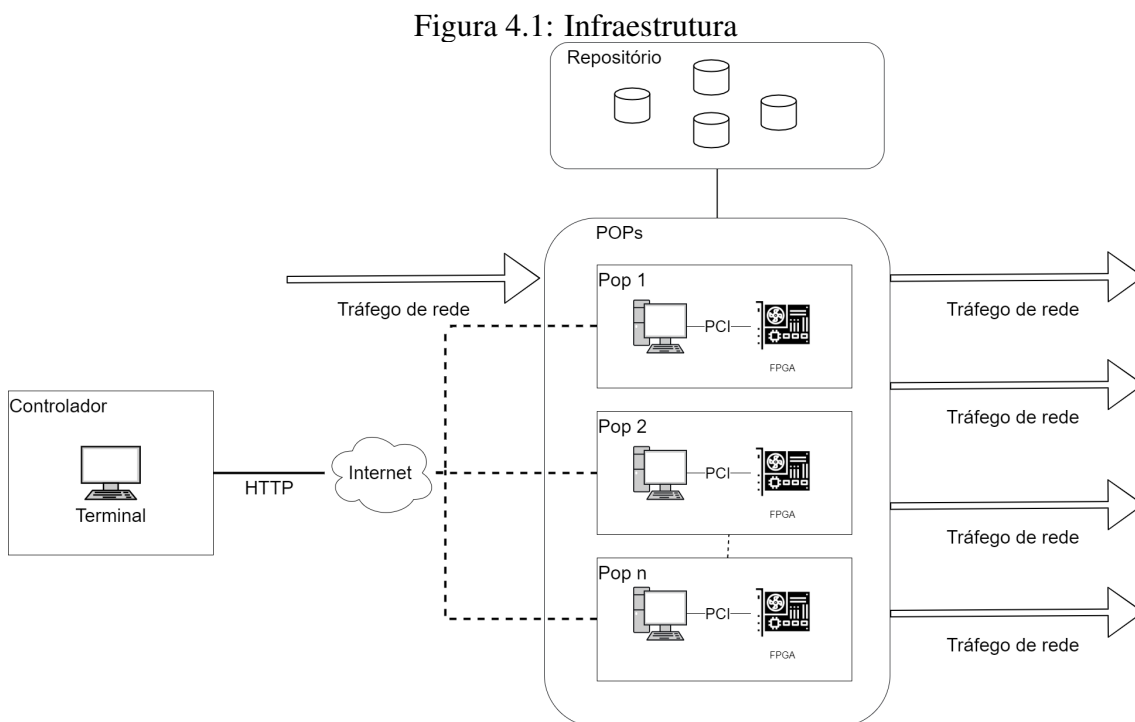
Figura 4.1: Infraestrutura

Repositório

POPs

Tráfego de rede

Pop 1

PCI

FPGA

Tráfego de rede

Tráfego de rede

Controlador

Terminal

HTTP

Internet

Pop 2

PCI

FPGA

Tráfego de rede

Pop n

PCI

FPGA

Tráfego de rede